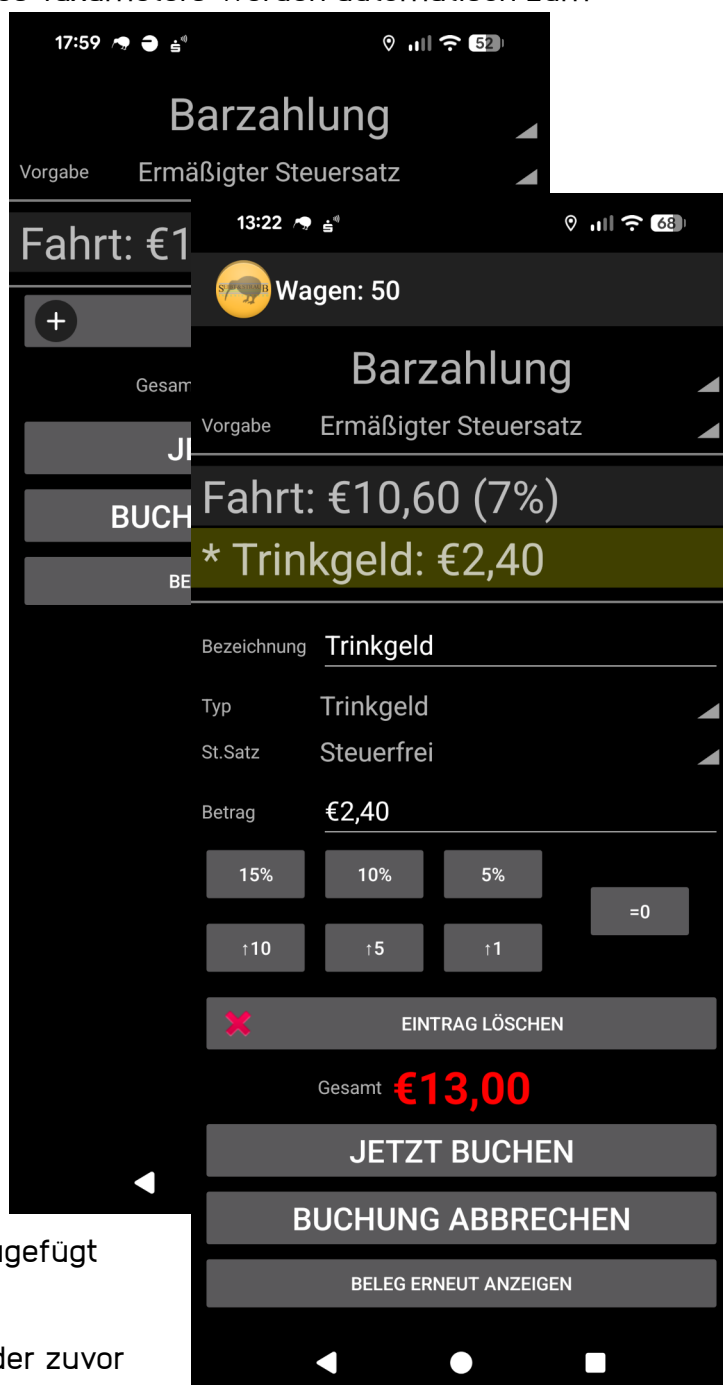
17:59

Barzahlung

Vorgabe Ermäßigter Steuersatz

Fahrt: €1

+

Gesam

JE

BUCH

BE

13:22

Wagen: 50

Barzahlung

Vorgabe Ermäßigter Steuersatz

Fahrt: €10,60 (7%)

* Trinkgeld: €2,40

Bezeichnung Trinkgeld

Typ Trinkgeld

St.Satz Steuerfrei

Betrag €2,40

15% 10% 5%

=0

↑10 ↑5 ↑1

EINTRAG LÖSCHEN

Gesamt €13,00

JETZT BUCHEN

BUCHUNG ABBRECHEN

BELEG ERNEUT ANZEIGEN

gefügt

der zuvor